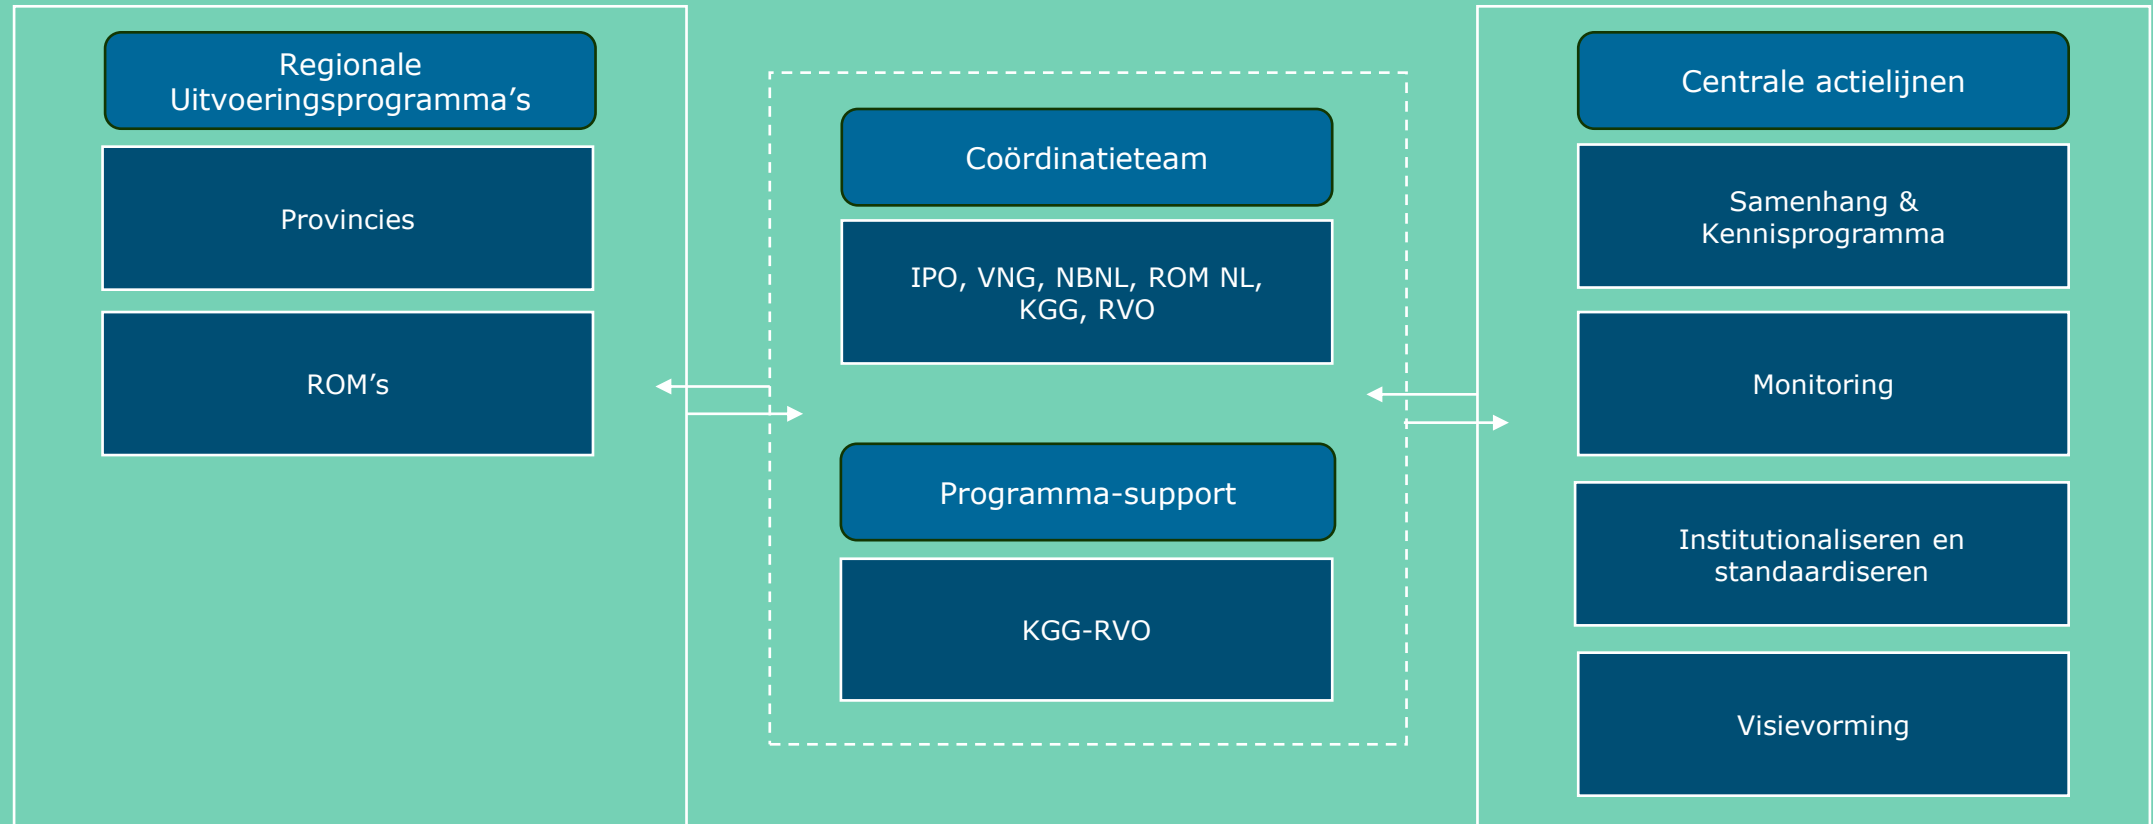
Regionale Uitvoeringsprogramma’s

Provincies

ROM’s

Coördinatieteam

IPO, VNG, NBNL, ROM NL, KGG, RVO

Programma-support

KGG-RVO

Centrale actielijnen

Samenhang & Kennisprogramma

Monitoring

Institutionaliseren en standaardiseren

Visievorming